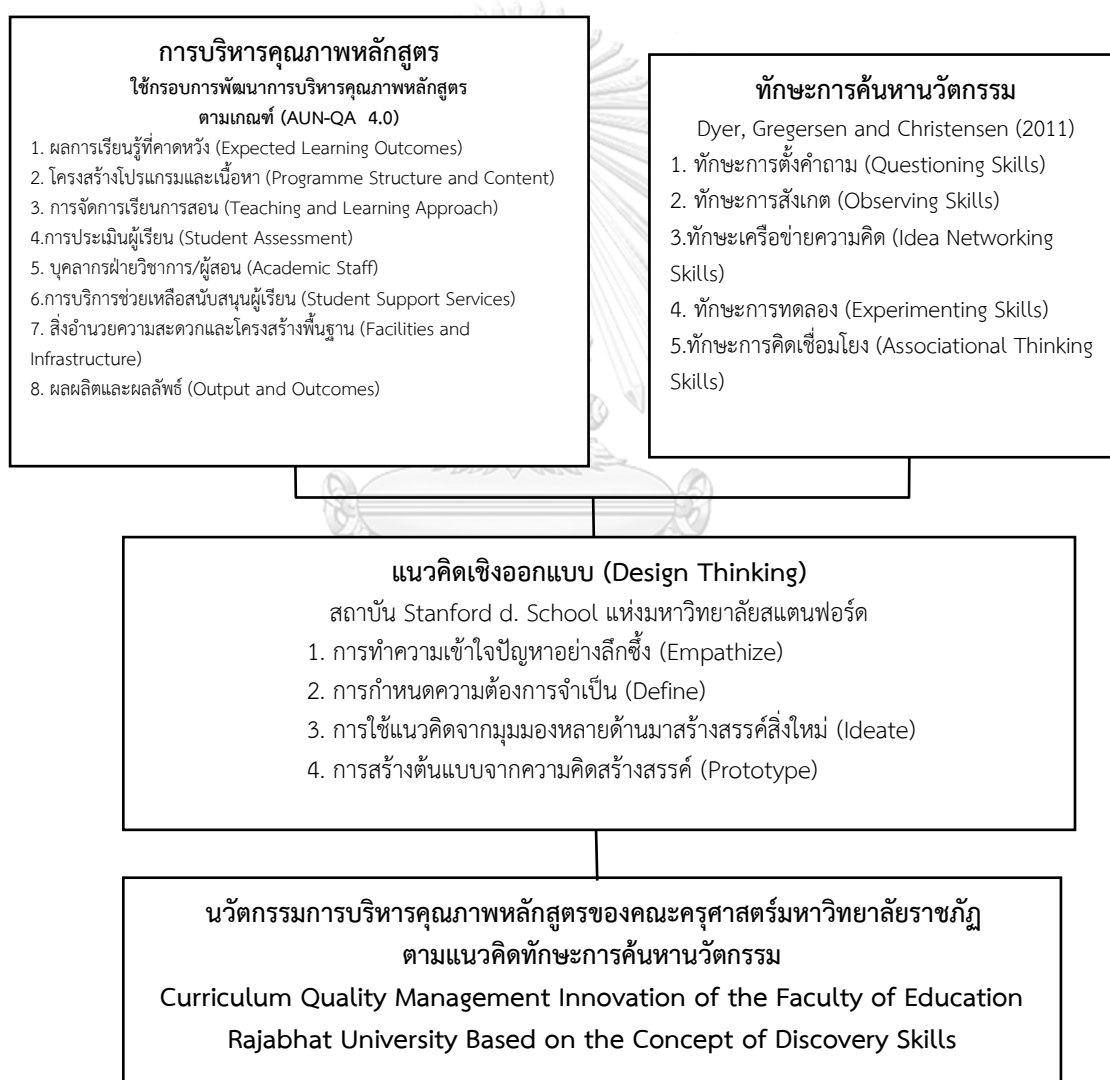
การบริหารคุณภาพหลักสูตร
ใช้กรอบการพัฒนาการบริหารคุณภาพหลักสูตร
ตามเกณฑ์ (AUN-QA 4.0)
1. ผลการเรียนรู้ที่คาดหวัง (Expected Learning Outcomes)
2. โครงสร้างโปรแกรมและเนื้อหา (Programme Structure and Content)
3. การจัดการเรียนการสอน (Teaching and Learning Approach)
4.การประเมินผู้เรียน (Student Assessment)
5. บุคลากรฝ่ายวิชาการ/ผู้สอน (Academic Staff)
6.การบริการช่วยเหลือสนับสนุนผู้เรียน (Student Support Services)
7. สิ่งอำนวยความสะดวกและโครงสร้างพื้นฐาน (Facilities and Infrastructure)
8. ผลผลิตและผลลัพธ์ (Output and Outcomes)

ทักษะการค้นหานวัตกรรม
Dyer, Gregersen and Christensen (2011)
1. ทักษะการตั้งคำถาม (Questioning Skills)
2. ทักษะการสังเกต (Observing Skills)
3.ทักษะเครือข่ายความคิด (Idea Networking Skills)
4. ทักษะการทดลอง (Experimenting Skills)
5.ทักษะการคิดเชื่อมโยง (Associational Thinking Skills)

แนวคิดเชิงออกแบบ (Design Thinking)
สถาบัน Stanford d. School แห่งมหาวิทยาลัยสแตนฟอร์ด
1. การทำความเข้าใจปัญหาอย่างลึกซึ้ง (Empathize)
2. การกำหนดความต้องการจำเป็น (Define)
3. การใช้แนวคิดจากมุมมองหลายด้านมาสร้างสรรค์สิ่งใหม่ (Ideate)
4. การสร้างต้นแบบจากความคิดสร้างสรรค์ (Prototype)

นวัตกรรมการบริหารคุณภาพหลักสูตรของคณะครุศาสตร์มหาวิทยาลัยราชภัฏ
ตามแนวคิดทักษะการค้นหานวัตกรรม
Curriculum Quality Management Innovation of the Faculty of Education Rajabhat University Based on the Concept of Discovery Skills